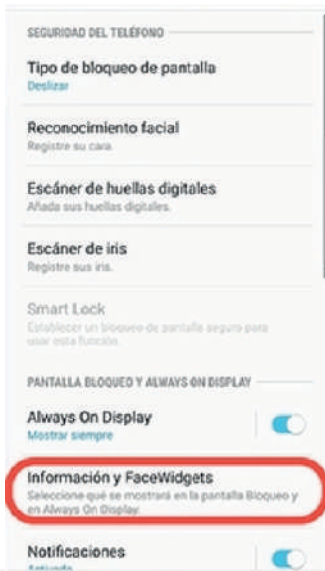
SEGURIDAD DEL TELÉFONO

Tipo de bloqueo de pantalla
Deslizar

Reconocimiento facial
Registre su cara.

Escáner de huellas digitales
Añada sus huellas digitales.

Escáner de iris
Registre sus iris.

Smart Lock
Establecer un bloqueo de pantalla seguro para usar esta función.

PANTALLA BLOQUEO Y ALWAYS ON DISPLAY

Always On Display
Mostrar siempre

Información y FaceWidgets
Seleccione qué se mostrará en la pantalla Bloqueo y en Always On Display.

Notificaciones
Activado